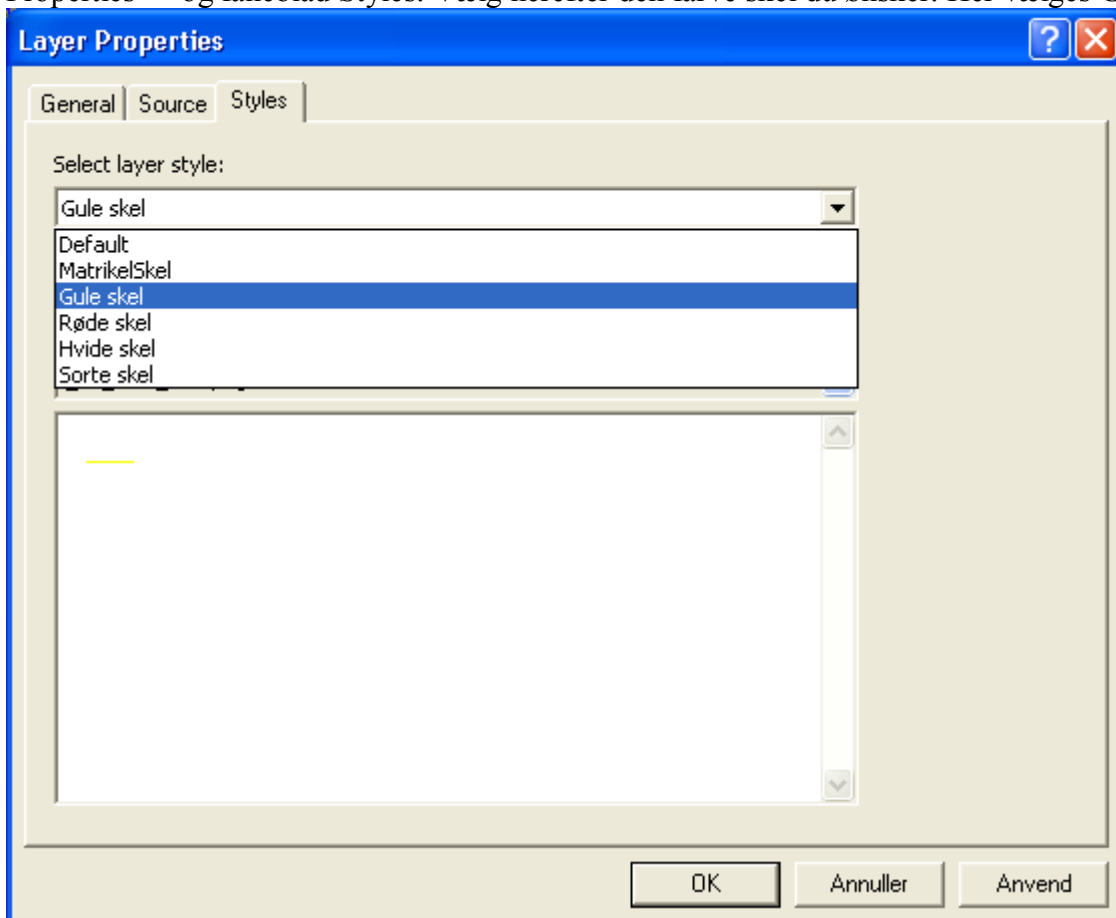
Properties" og fanebladet Styles. Vælg herefter den farve skel du ønsker. Her vælges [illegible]

Layer Properties

General | Source | Styles

Select layer style:

Gule skel

Default
MatrikelSkel
Gule skel
Røde skel
Hvide skel
Sorte skel

OK | Annuller | Anvend